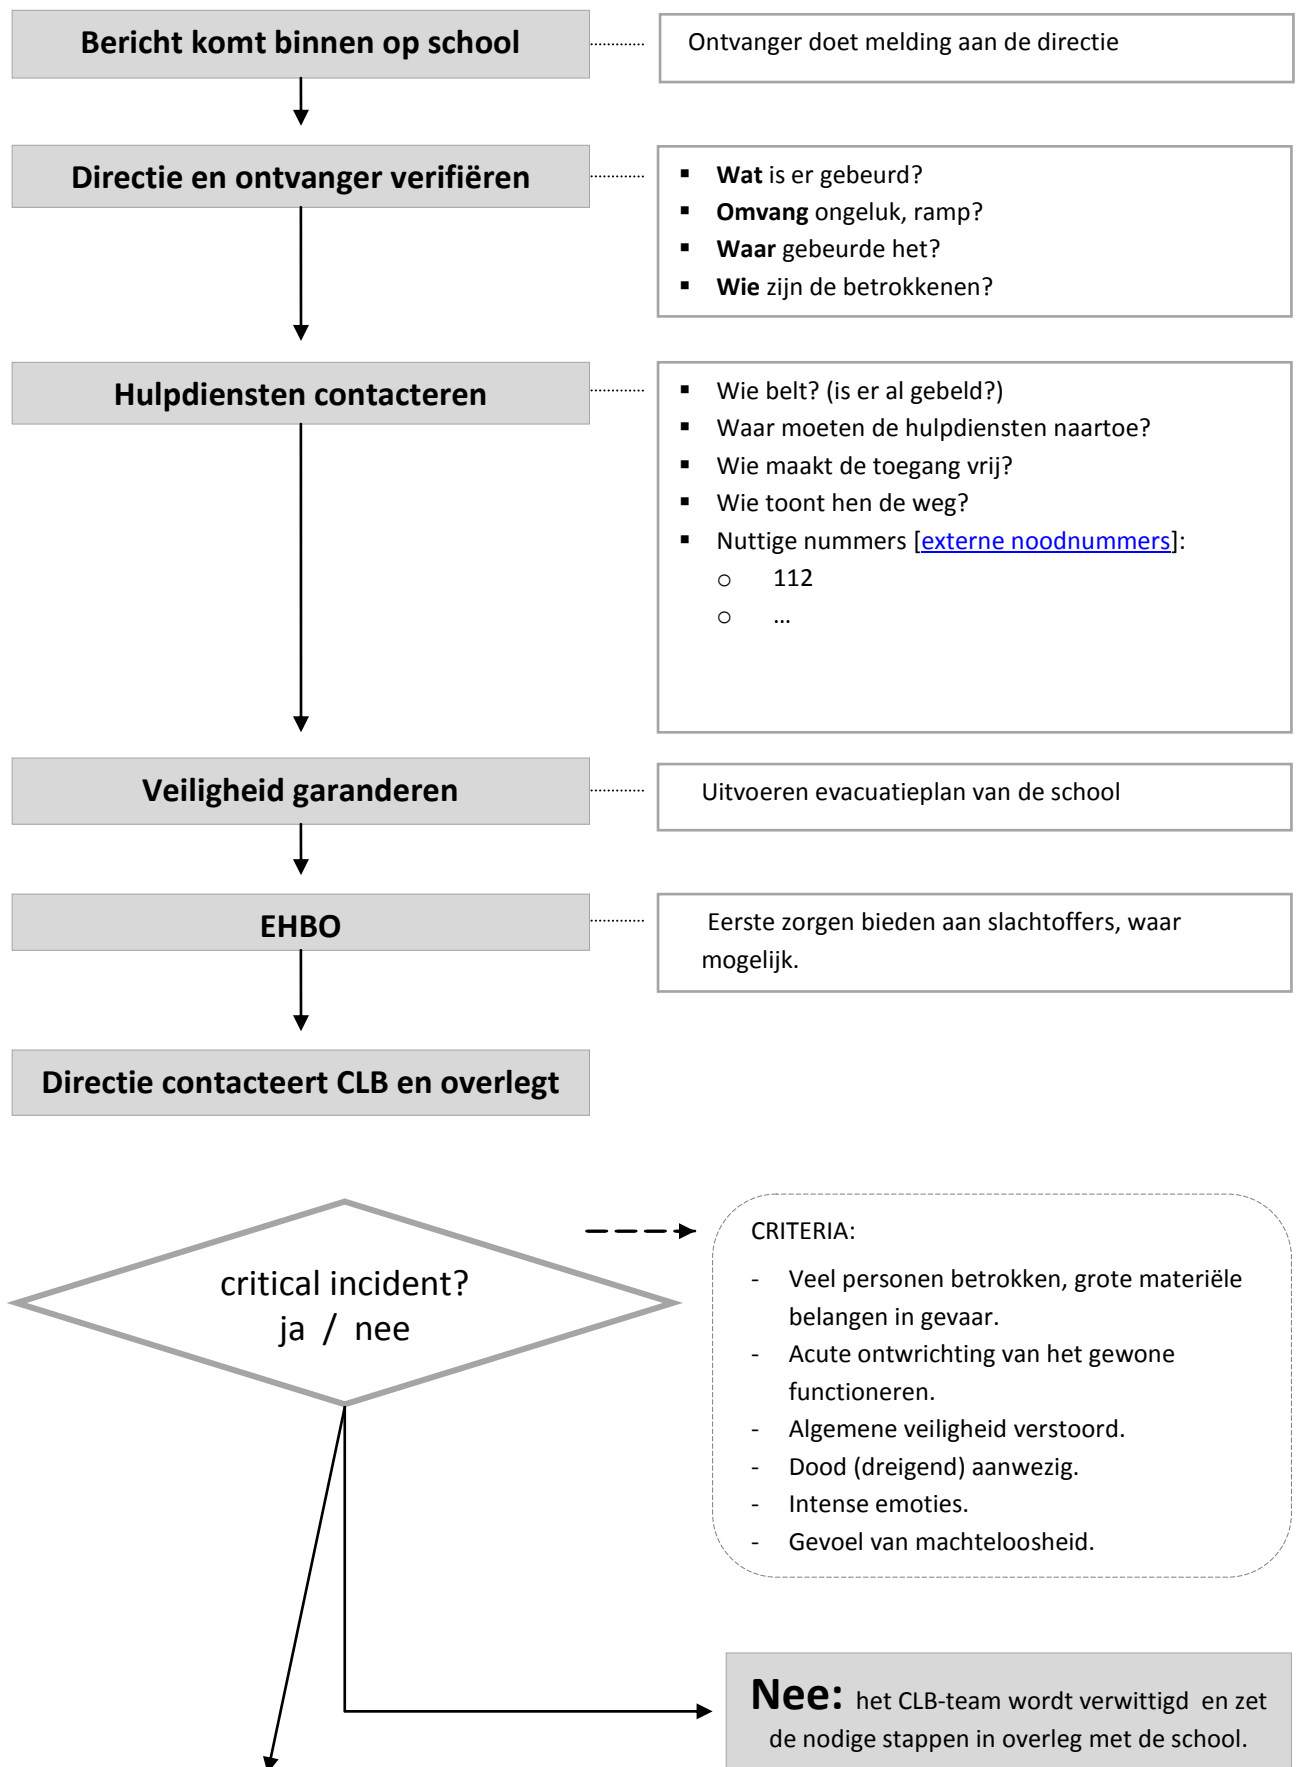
Bericht komt binnen op school

Ontvanger doet melding aan de directie

Directie en ontvanger verifiëren

- **Wat** is er gebeurd?
- **Omvang** ongeluk, ramp?
- **Waar** gebeurde het?
- **Wie** zijn de betrokkenen?

Hulpdiensten contacteren

- Wie belt? (is er al gebeld?)
- Waar moeten de hulpdiensten naartoe?
- Wie maakt de toegang vrij?
- Wie toont hen de weg?
- Nuttige nummers [externe noodnummers]:
  - 112
  - …

Veiligheid garanderen

Uitvoeren evacuatieplan van de school

EHBO

Eerste zorgen bieden aan slachtoffers, waar mogelijk.

Directie contacteert CLB en overlegt

critical incident?
ja / nee

CRITERIA:
- Veel personen betrokken, grote materiële belangen in gevaar.
- Acute ontwrichting van het gewone functioneren.
- Algemene veiligheid verstoord.
- Dood (dreigend) aanwezig.
- Intense emoties.
- Gevoel van machteloosheid.

Nee: het CLB-team wordt verwittigd en zet de nodige stappen in overleg met de school.